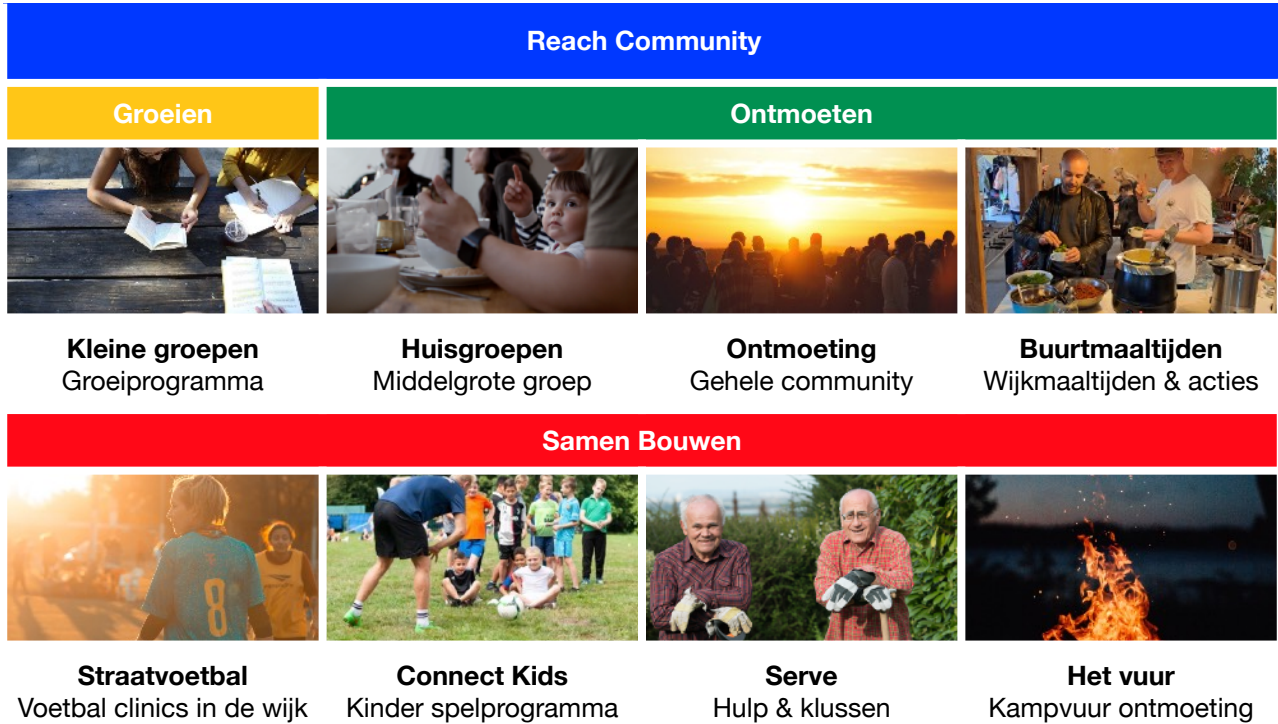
Reach Community

Groeien

Ontmoeten

**Kleine groepen**
Groeiprogramma

**Huisgroepen**
Middelgrote groep

**Ontmoeting**
Gehele community

**Buurtmaaltijden**
Wijkmaaltijden & acties

Samen Bouwen

**Straatvoetbal**
Voetbal clinics in de wijk

**Connect Kids**
Kinder spelprogramma

**Serve**
Hulp & klussen

**Het vuur**
Kampvuur ontmoeting